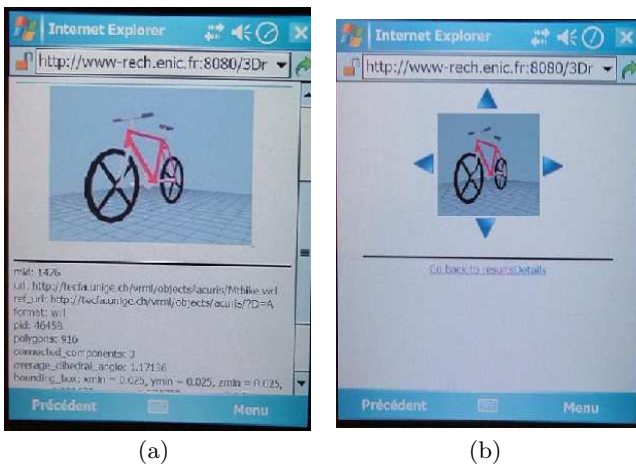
Internet Explorer
http://www-rech.enic.fr:8080/3Dr

mid: 1476
url: http://tecfa.unige.ch/vrml/objects/acuris/Mtbike.wrl
ref_url: http://tecfa.unige.ch/vrml/objects/acuris/?D=A
format: wrl
pid: 46458
polygons: 916
connected_components: 3
average_dihedral_angle: 1.17136
bounding_box: xmin = 0.025, ymin = 0.025, zmin = 0.025,
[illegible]

Précédent
Menu

(a)

Internet Explorer
http://www-rech.enic.fr:8080/3Dr

Go back to results Details

Précédent
Menu

(b)